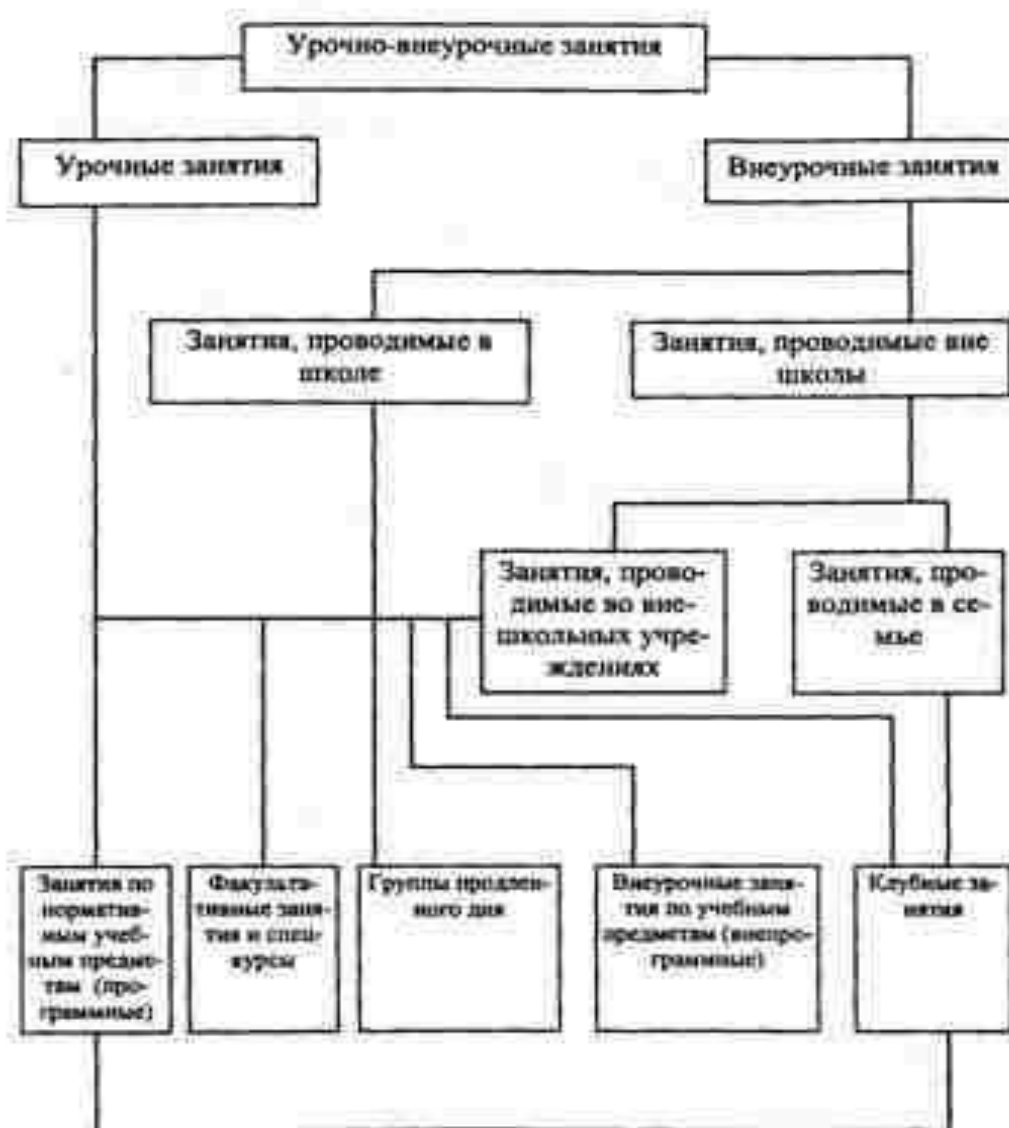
Урочно-внеурочные занятия

Урочные занятия

Внеурочные занятия

Занятия, проводимые в школе

Занятия, проводимые вне школы

Занятия, проводимые во внешкольных учреждениях

Занятия, проводимые в семье

Занятия по нормативным учебным предметам (программные)

Факультативные занятия и спецкурсы

Группы продленного дня

Внеурочные занятия по учебным предметам (внепрограммные)

Клубные занятия